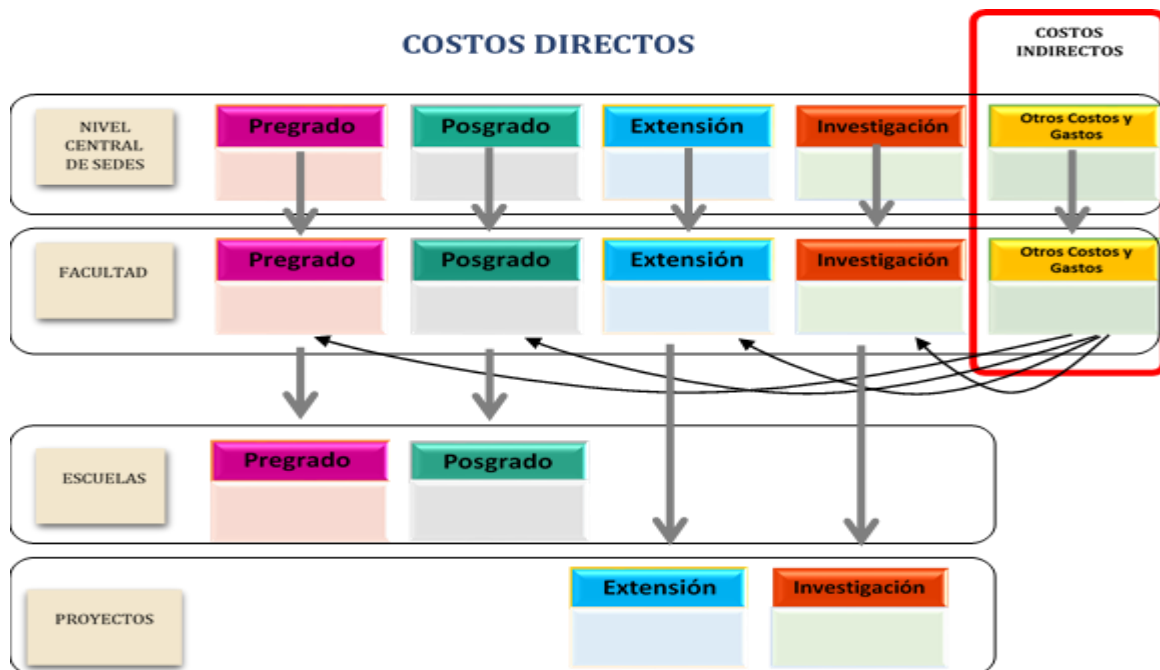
COSTOS DIRECTOS

COSTOS INDIRECTOS

NIVEL CENTRAL DE SEDES

Pregrado

Posgrado

Extensión

Investigación

Otros Costos y Gastos

FACULTAD

Pregrado

Posgrado

Extensión

Investigación

Otros Costos y Gastos

ESCUELAS

Pregrado

Posgrado

PROYECTOS

Extensión

Investigación